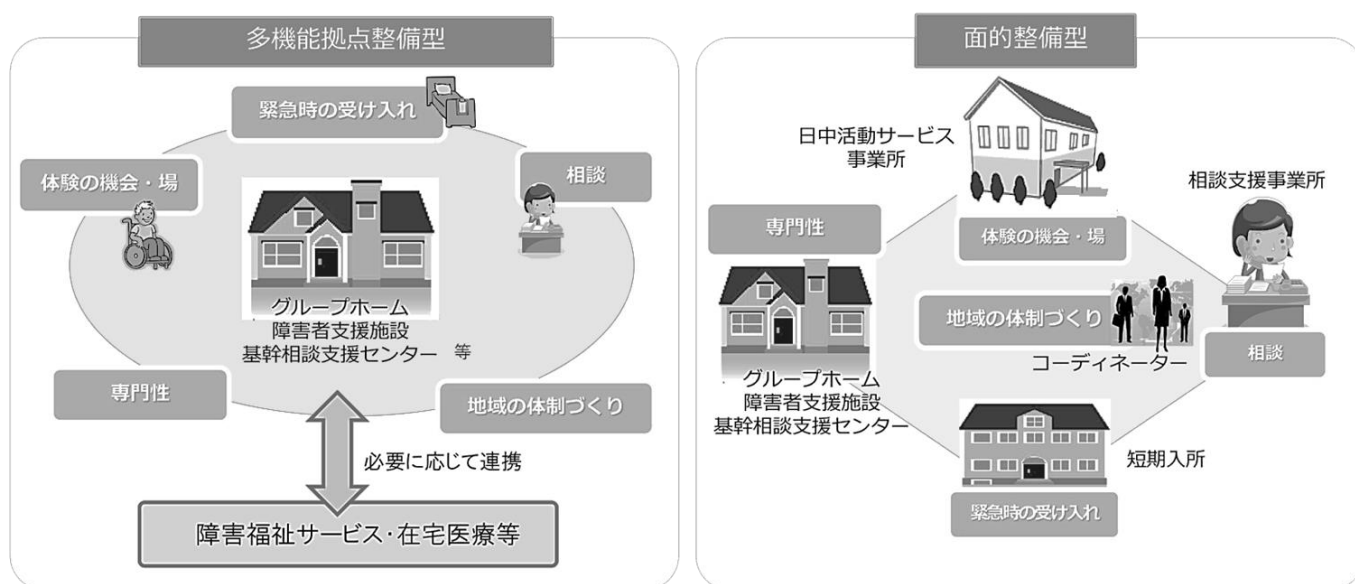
多機能拠点整備型

緊急時の受け入れ

体験の機会・場

相談

グループホーム
障害者支援施設
基幹相談支援センター　等

専門性

地域の体制づくり

必要に応じて連携

障害福祉サービス･在宅医療等

面的整備型

日中活動サービス事業所

相談支援事業所

専門性

体験の機会・場

地域の体制づくり

コーディネーター

相談

グループホーム
障害者支援施設
基幹相談支援センター

短期入所

緊急時の受け入れ